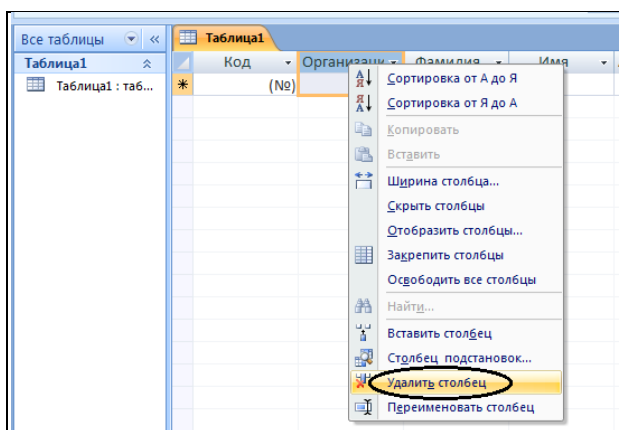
Все таблицы

Таблица1

Таблица1 : таб...

Таблица1

Код

Организаци

Фамилия

Имя

(№)

Сортировка от А до Я

Сортировка от Я до А

Копировать

Вставить

Ширина столбца...

Скрыть столбцы

Отобразить столбцы...

Закрепить столбцы

Освободить все столбцы

Найти...

Вставить столбец

Столбец подстановок...

Удалить столбец

Переименовать столбец